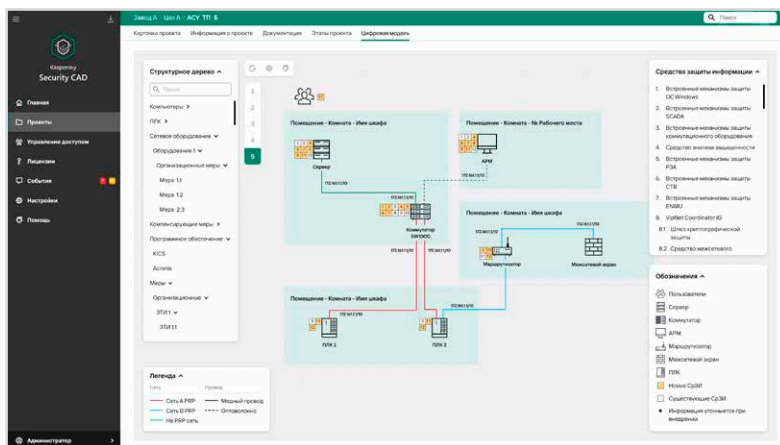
Kaspersky
Security CAD

Главная
Проекты
Управление доступом
Лицензии
События
Настройки
Помощь
Администратор

Завод А \ Цех А \ АСУ ТП Б
Поиск

Карточка проекта   Информация о проекте   Документация   Этапы проекта   Цифровая модель

Структурное дерево ^
Поиск
Компьютеры >
ПЛК >
Сетевое оборудование v
Оборудование 1 v
Организационные меры v
Мера 1.1
Мера 1.2
Мера 2.3
Компенсирующие меры >
Программное обеспечение v
KICS
Acronis
Меры v
Организационные v
ЭТИ1 v
ЭТИ1.1

1
2
3
4
5

Помещение - Комната - Имя шкафа
Сервер
Помещение - Комната - № Рабочего места
АРМ
172.16.1.1/10
172.16.1.1/10
172.16.1.1/10
Коммутатор SW1000
Помещение - Комната - Имя шкафа
172.16.1.1/10
Маршрутизатор
Межсетевой экран
172.16.1.1/10
172.16.1.1/10
172.16.1.1/10
Помещение - Комната - Имя шкафа
172.16.1.1/10
ПЛК 1
ПЛК 2

Легенда ^
Сеть   Провод
Сеть А PRP   Медный провод
Сеть В PRP   Оптоволокно
Не PRP сеть

Средства защиты информации ^
1. Встроенные механизмы защиты ОС Windows
2. Встроенные механизмы защиты SCADA
3. Встроенные механизмы защиты коммутационного оборудования
4. Средство анализа защищенности
5. Встроенные механизмы защиты РЗА
6. Встроенные механизмы защиты СТВ
7. Встроенные механизмы защиты ЕММU
8. ViPNet Coordinator IG
8.1 Шлюз криптографической защиты
8.2 Средство межсетевого

Обозначения ^
Пользователи
Сервер
Коммутатор
АРМ
Маршрутизатор
Межсетевой экран
ПЛК
Новые СрЗИ
Существующие СрЗИ
Информация уточняется при внедрении